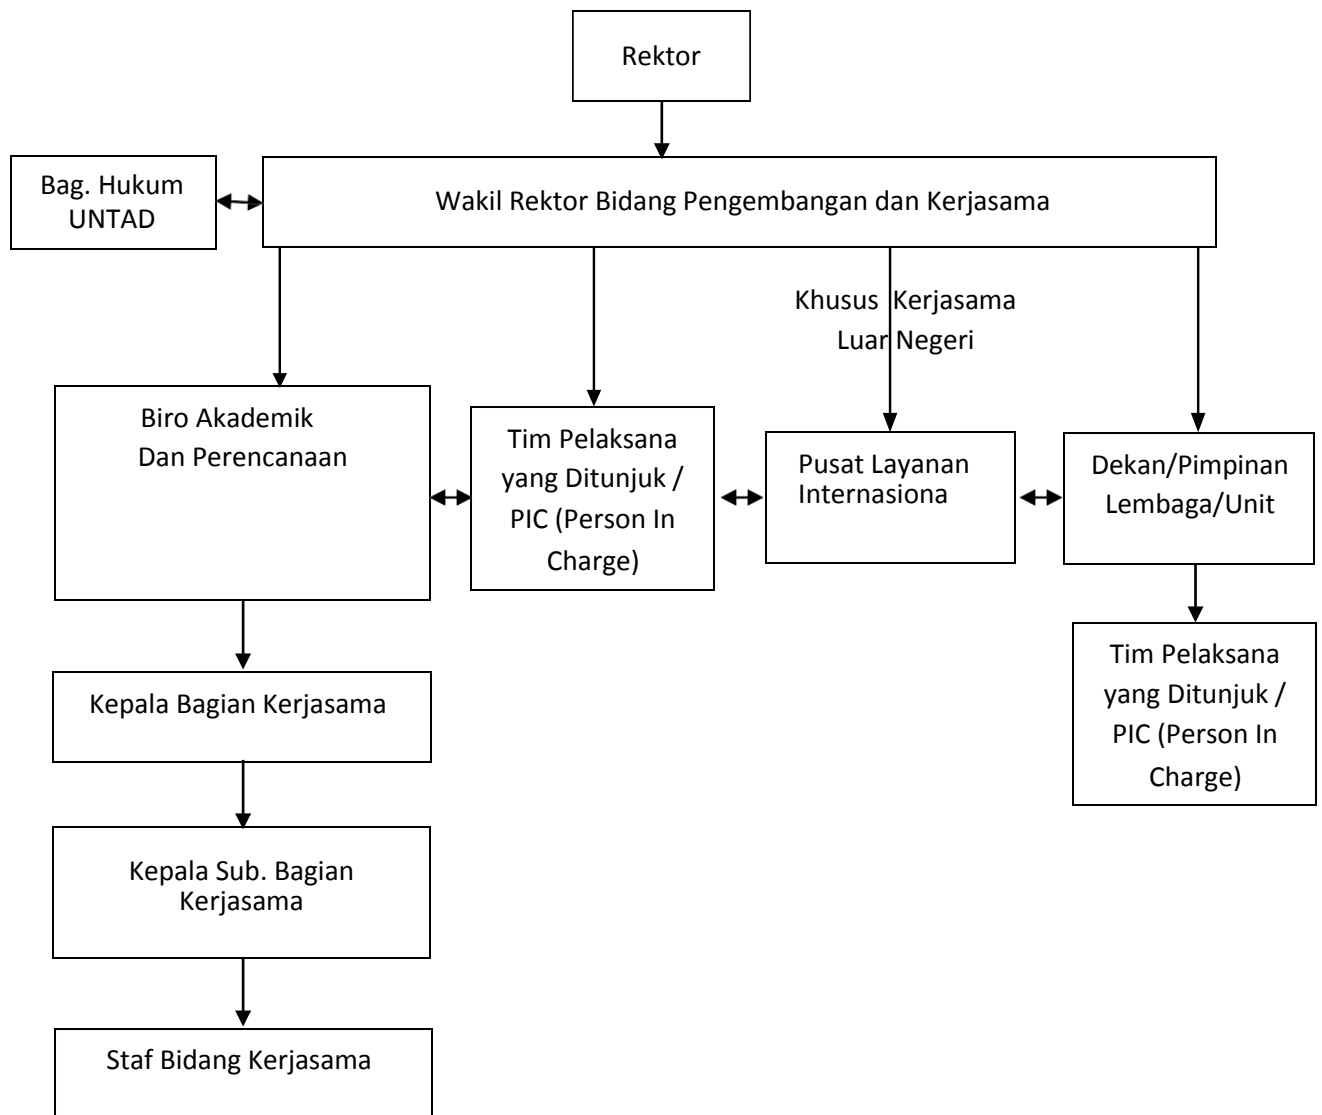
Rektor

Bag. Hukum UNTAD

Wakil Rektor Bidang Pengembangan dan Kerjasama

Khusus Kerjasama Luar Negeri

Biro Akademik Dan Perencanaan

Tim Pelaksana yang Ditunjuk / PIC (Person In Charge)

Pusat Layanan Internasiona

Dekan/Pimpinan Lembaga/Unit

Tim Pelaksana yang Ditunjuk / PIC (Person In Charge)

Kepala Bagian Kerjasama

Kepala Sub. Bagian Kerjasama

Staf Bidang Kerjasama